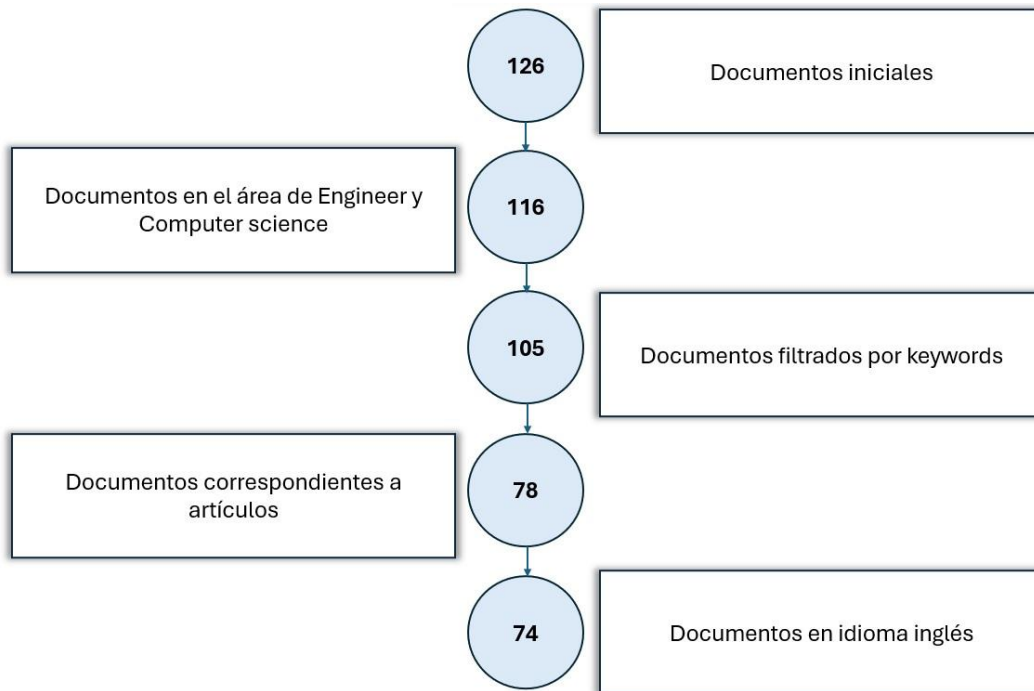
126

Documentos iniciales

Documentos en el área de Engineer y Computer science

116

105

Documentos filtrados por keywords

Documentos correspondientes a artículos

78

74

Documentos en idioma inglés